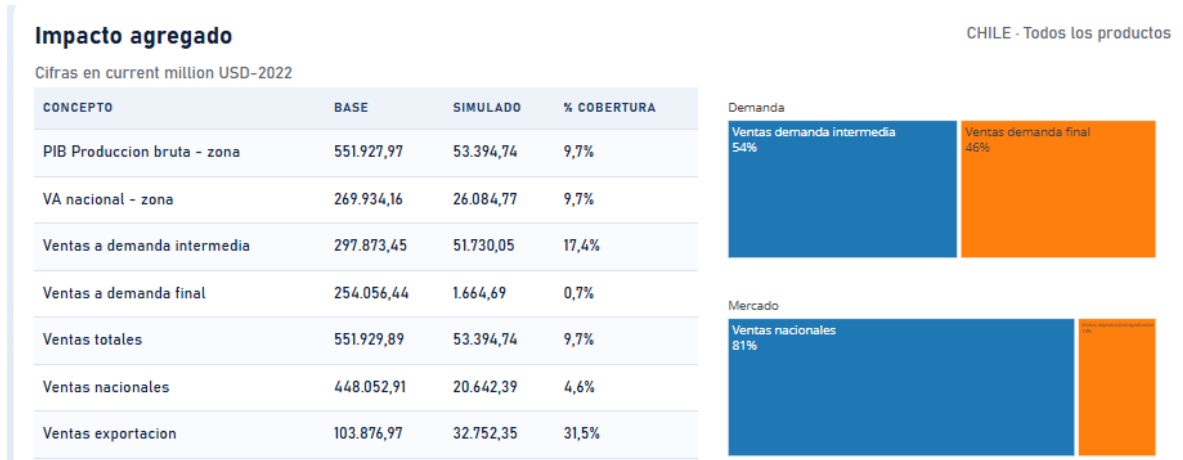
Impacto agregado

CHILE · Todos los productos

Cifras en current million USD-2022

| CONCEPTO | BASE | SIMULADO | % COBERTURA |
|---|---|---|---|
| PIB Produccion bruta - zona | 551.927,97 | 53.394,74 | 9,7% |
| VA nacional - zona | 269.934,16 | 26.084,77 | 9,7% |
| Ventas a demanda intermedia | 297.873,45 | 51.730,05 | 17,4% |
| Ventas a demanda final | 254.056,44 | 1.664,69 | 0,7% |
| Ventas totales | 551.929,89 | 53.394,74 | 9,7% |
| Ventas nacionales | 448.052,91 | 20.642,39 | 4,6% |
| Ventas exportacion | 103.876,97 | 32.752,35 | 31,5% |

Demanda

Ventas demanda intermedia
54%

Ventas demanda final
46%

Mercado

Ventas nacionales
81%

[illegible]